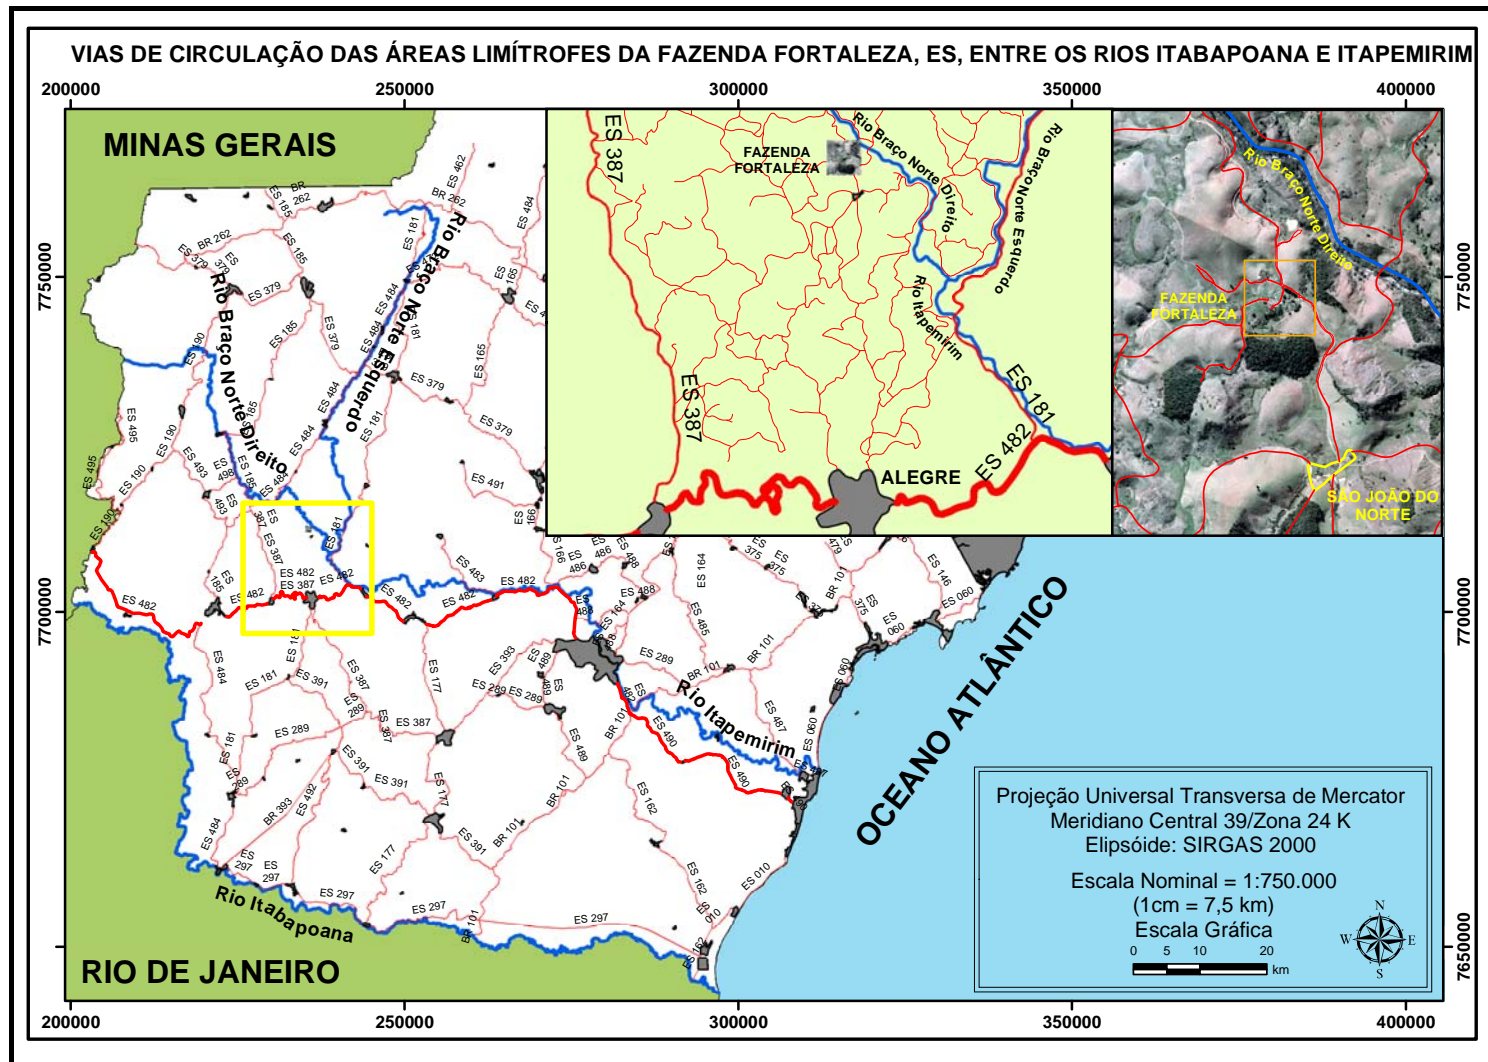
VIAS DE CIRCULAÇÃO DAS ÁREAS LIMÍTROFES DA FAZENDA FORTALEZA, ES, ENTRE OS RIOS ITABAPOANA E ITAPEMIRIM

200000 250000 300000 350000 400000

7750000 7700000 7650000

MINAS GERAIS

RIO DE JANEIRO

OCEANO ATLÂNTICO

Rio Braço Norte Direito

Rio Braço Norte Esquerdo

Rio Itapemirim

Rio Itabapoana

FAZENDA FORTALEZA

ALEGRE

SÃO JOÃO DO NORTE

ES 387 ES 181 ES 482 ES 484 ES 379 ES 185 ES 190 ES 495 ES 493 ES 498 ES 491 ES 165 ES 166 ES 486 ES 483 ES 488 ES 164 ES 375 ES 479 ES 146 ES 060 ES 485 ES 289 ES 393 ES 177 ES 391 ES 489 ES 490 ES 487 ES 162 ES 010 ES 297 ES 492 ES 462 BR 262 BR 101 BR 393

Projeção Universal Transversa de Mercator
Meridiano Central 39/Zona 24 K
Elipsóide: SIRGAS 2000

Escala Nominal = 1:750.000
(1cm = 7,5 km)
Escala Gráfica
0 5 10 20
km

N
W E
S